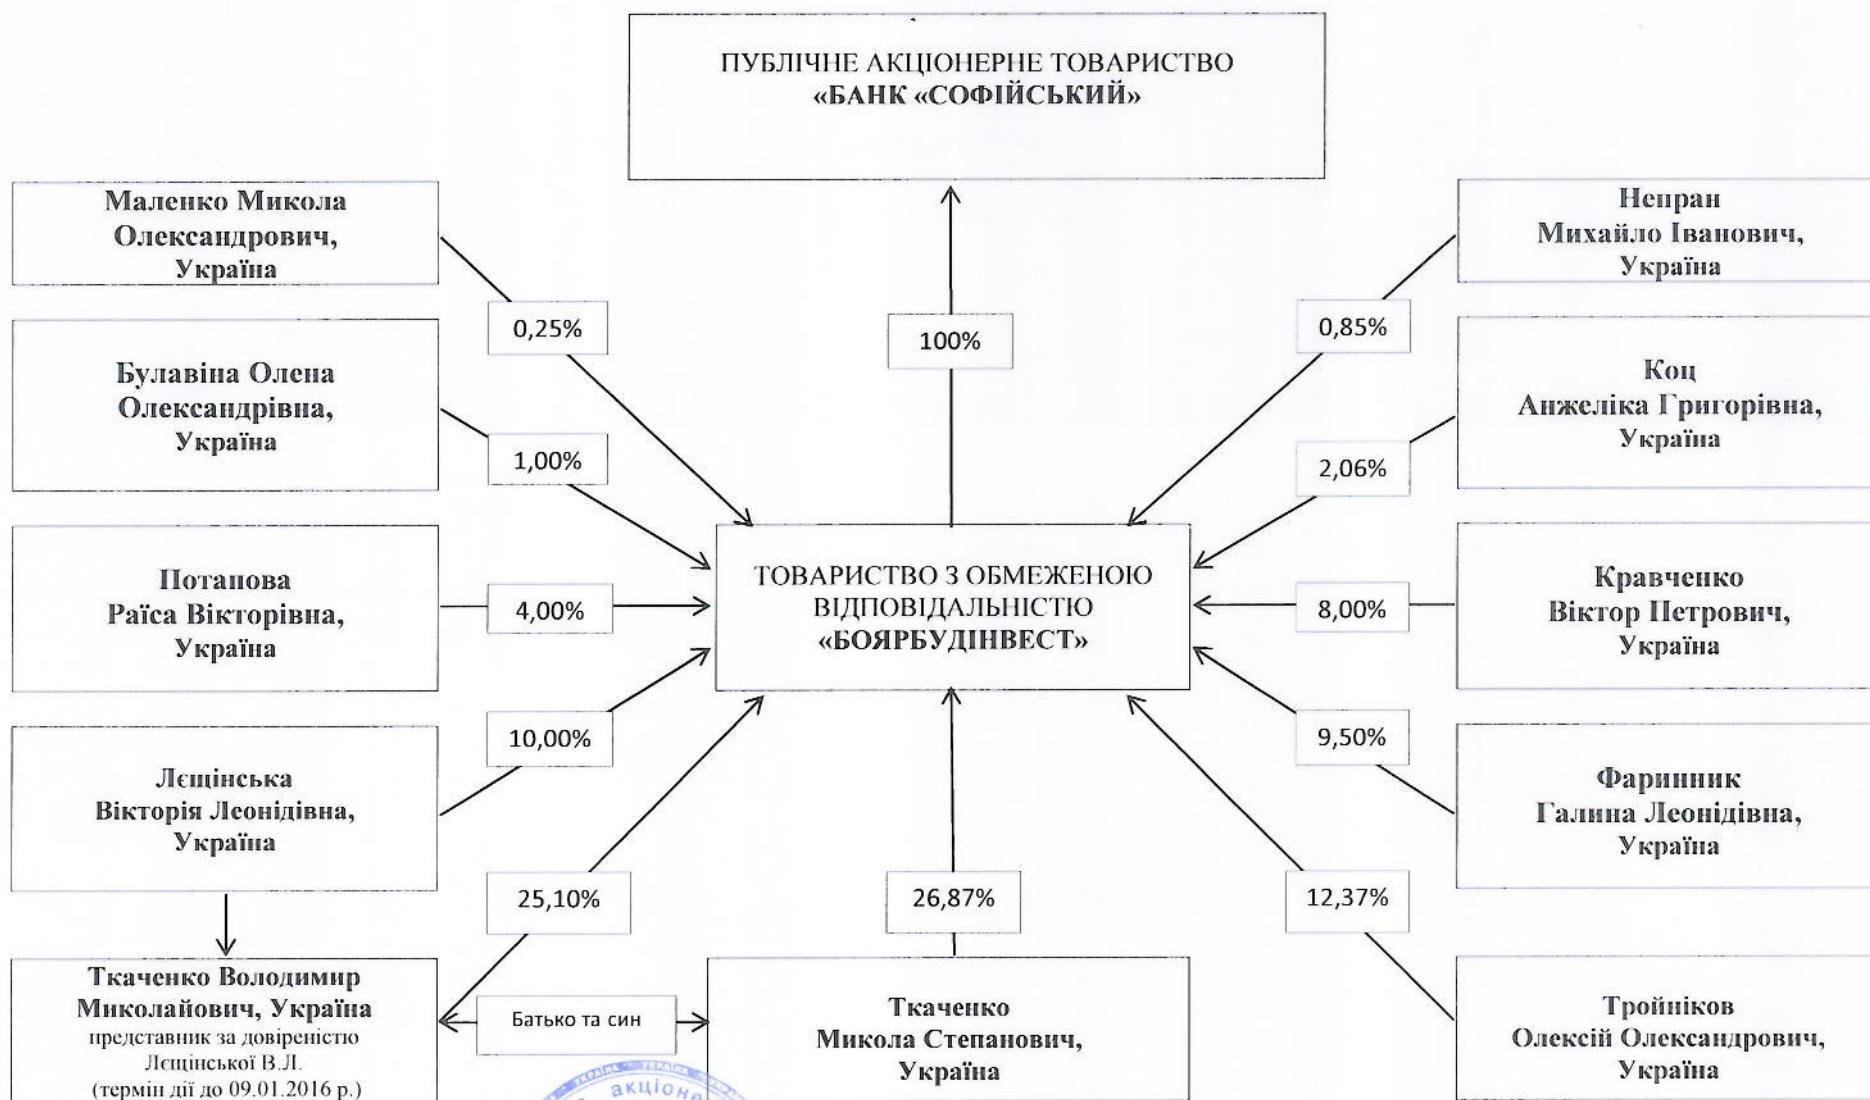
ПУБЛІЧНЕ АКЦІОНЕРНЕ ТОВАРИСТВО «БАНК «СОФІЙСЬКИЙ»

Маленко Микола Олександрович, Україна

0,25%

Непран Михайло Іванович, Україна

0,85%

100%

Булавіна Олена Олександрівна, Україна

1,00%

Коц Анжеліка Григорівна, Україна

2,06%

Потапова Раїса Вікторівна, Україна

4,00%

ТОВАРИСТВО З ОБМЕЖЕНОЮ ВІДПОВІДАЛЬНІСТЮ «БОЯРБУДІНВЕСТ»

8,00%

Кравченко Віктор Петрович, Україна

10,00%

9,50%

Лещінська Вікторія Леонідівна, Україна

Фаринник Галина Леонідівна, Україна

25,10%

26,87%

12,37%

Ткаченко Володимир Миколайович, Україна представник за довіреністю Лещінської В.Л. (термін дії до 09.01.2016 р.)

Батько та син

Ткаченко Микола Степанович, Україна

Тройніков Олексій Олександрович, Україна

акціоне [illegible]